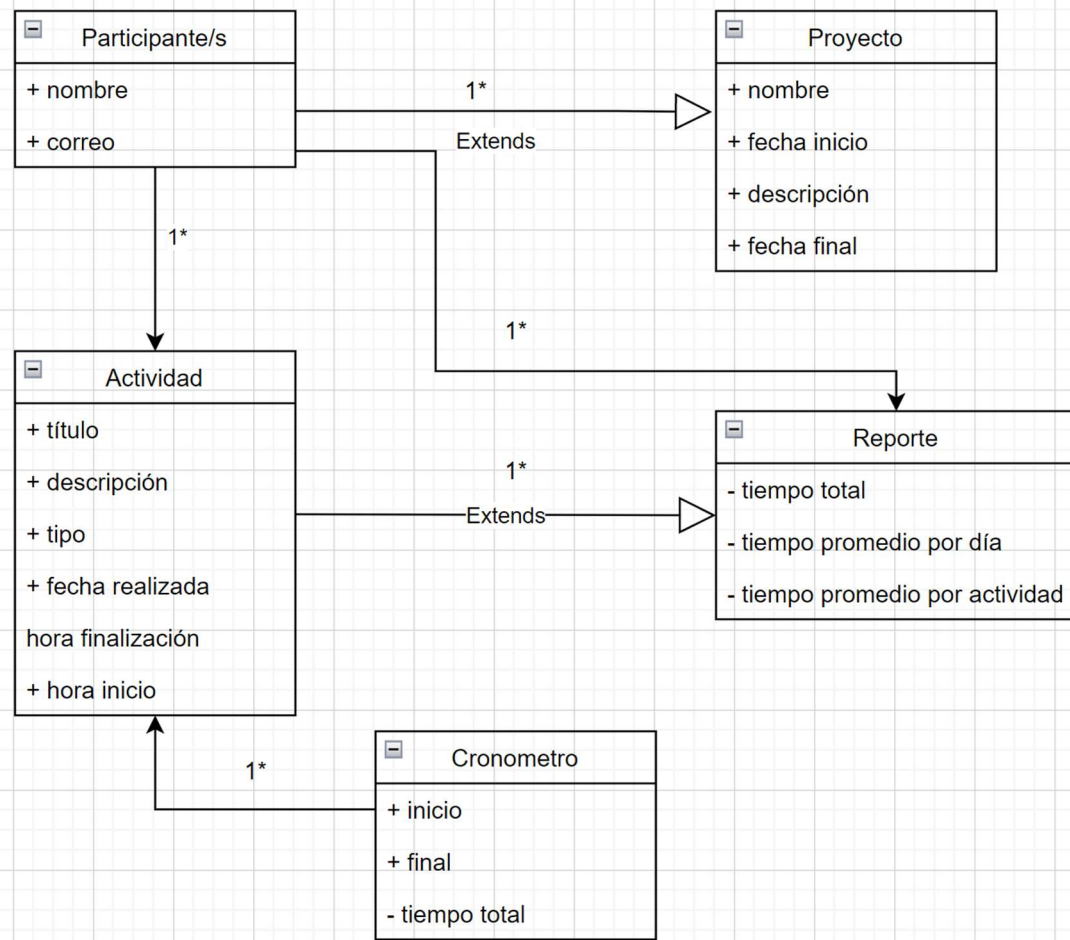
Participante/s
+ nombre
+ correo

1*
Extends

Proyecto
+ nombre
+ fecha inicio
+ descripción
+ fecha final

1*

1*

Actividad
+ título
+ descripción
+ tipo
+ fecha realizada
hora finalización
+ hora inicio

1*
Extends

Reporte
- tiempo total
- tiempo promedio por día
- tiempo promedio por actividad

1*

Cronometro
+ inicio
+ final
- tiempo total